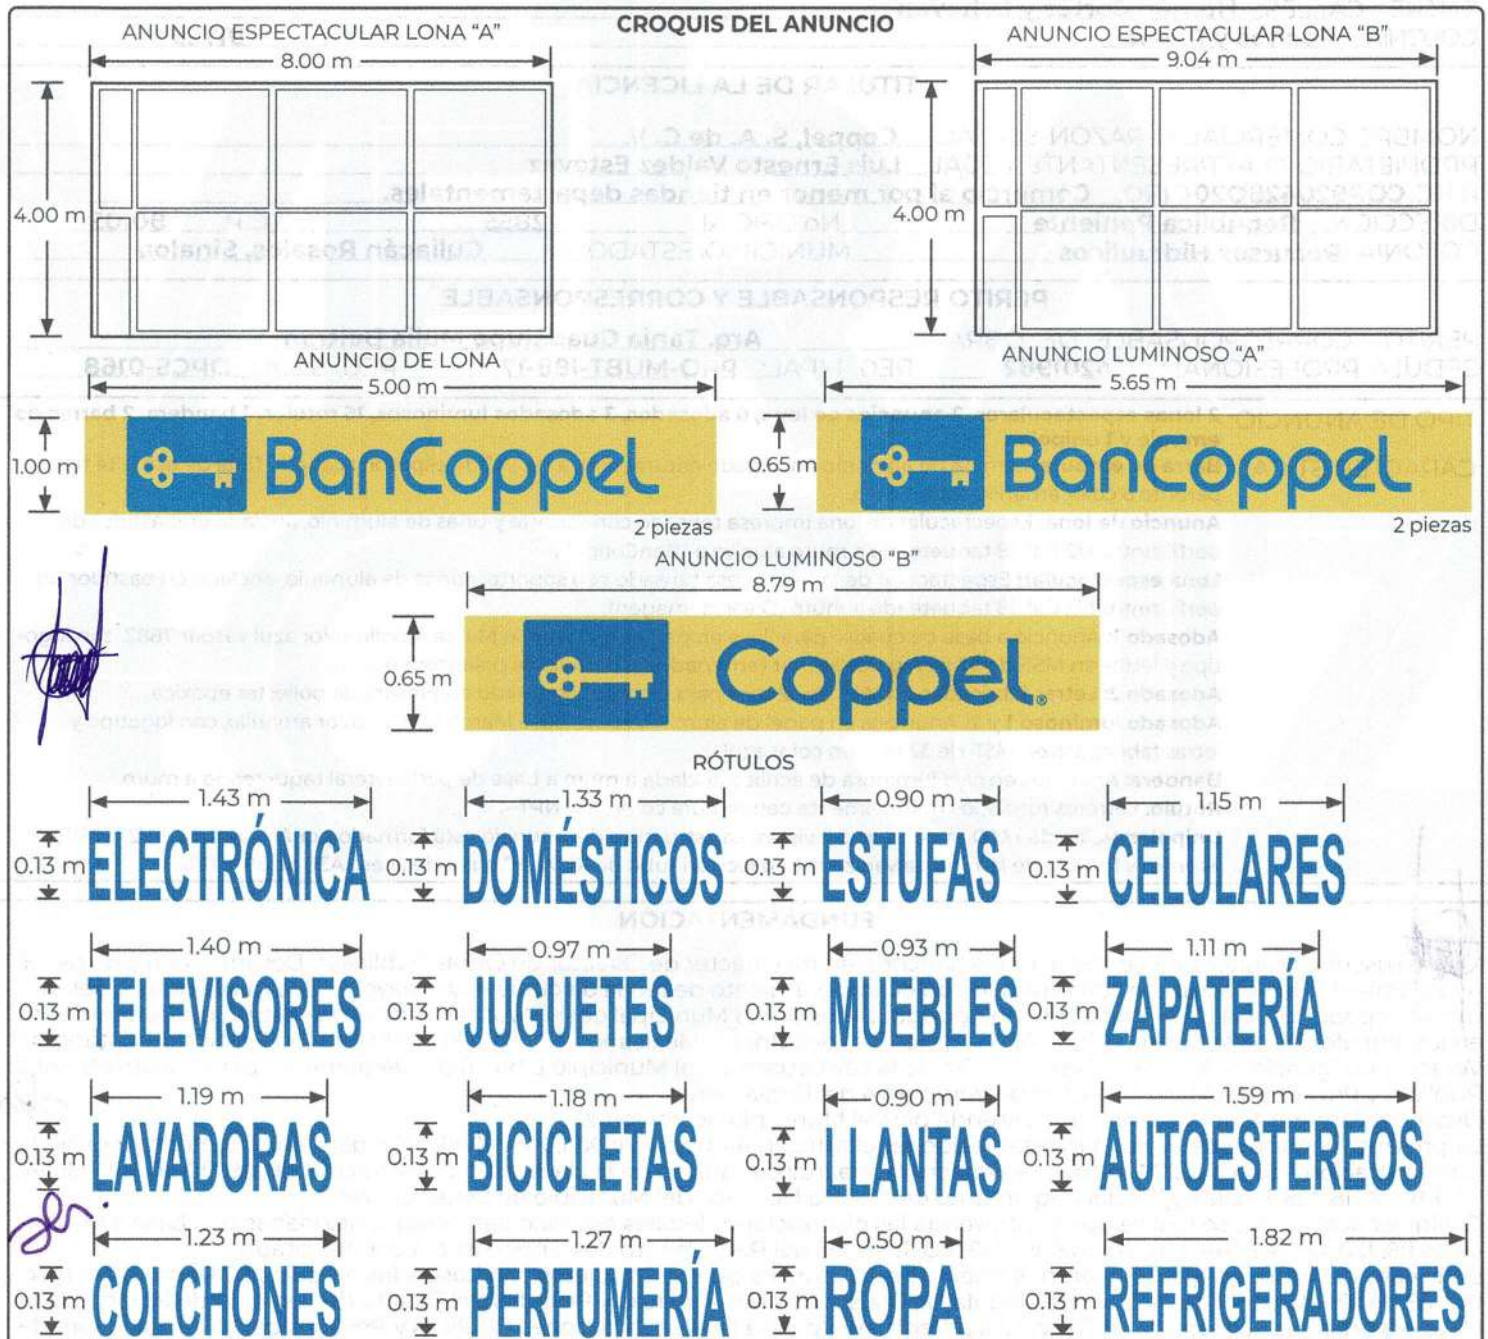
CROQUIS DEL ANUNCIO

ANUNCIO ESPECTACULAR LONA "A"
8.00 m
4.00 m

ANUNCIO ESPECTACULAR LONA "B"
9.04 m
4.00 m

ANUNCIO DE LONA
5.00 m
1.00 m
BanCoppel
2 piezas

ANUNCIO LUMINOSO "A"
5.65 m
0.65 m
BanCoppel
2 piezas

ANUNCIO LUMINOSO "B"
8.79 m
0.65 m
Coppel

RÓTULOS

| 1.43 m | 1.33 m | 0.90 m | 1.15 m |
|---|---|---|---|
| 0.13 m ELECTRÓNICA | 0.13 m DOMÉSTICOS | 0.13 m ESTUFAS | 0.13 m CELULARES |
| 1.40 m | 0.97 m | 0.93 m | 1.11 m |
| 0.13 m TELEVISORES | 0.13 m JUGUETES | 0.13 m MUEBLES | 0.13 m ZAPATERÍA |
| 1.19 m | 1.18 m | 0.90 m | 1.59 m |
| 0.13 m LAVADORAS | 0.13 m BICICLETAS | 0.13 m LLANTAS | 0.13 m AUTOESTEREOS |
| 1.23 m | 1.27 m | 0.50 m | 1.82 m |
| 0.13 m COLCHONES | 0.13 m PERFUMERÍA | 0.13 m ROPA | 0.13 m REFRIGERADORES |